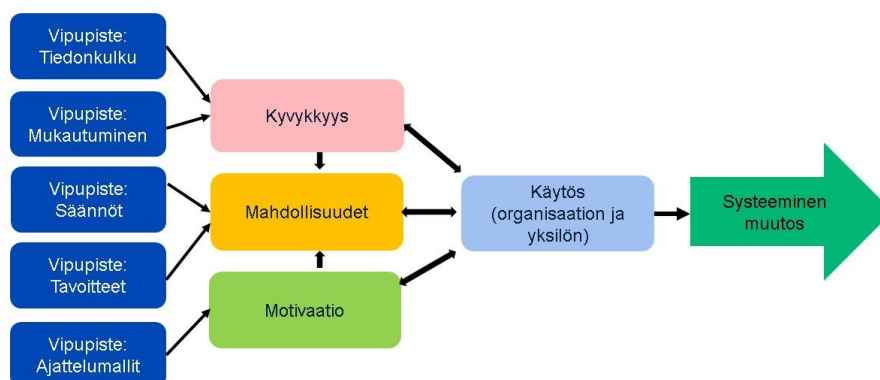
Vipupiste: Tiedonkulku

Vipupiste: Mukautuminen

Vipupiste: Säännöt

Vipupiste: Tavoitteet

Vipupiste: Ajattelumallit

Kyvykkyys

Mahdollisuudet

Motivaatio

Käytös (organisaation ja yksilön)

Systeeminen muutos